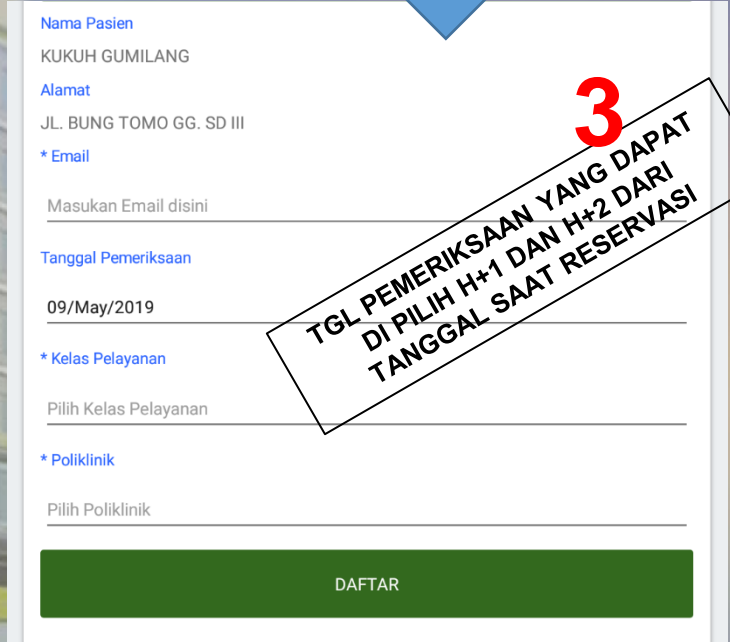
Nama Pasien
KUKUH GUMILANG
Alamat
JL. BUNG TOMO GG. SD III
* Email
Masukan Email disini
Tanggal Pemeriksaan
09/May/2019
* Kelas Pelayanan
Pilih Kelas Pelayanan
* Poliklinik
Pilih Poliklinik
DAFTAR

3
TGL PEMERIKSAAN YANG DAPAT DI PILIH H+1 DAN H+2 DARI TANGGAL SAAT RESERVASI